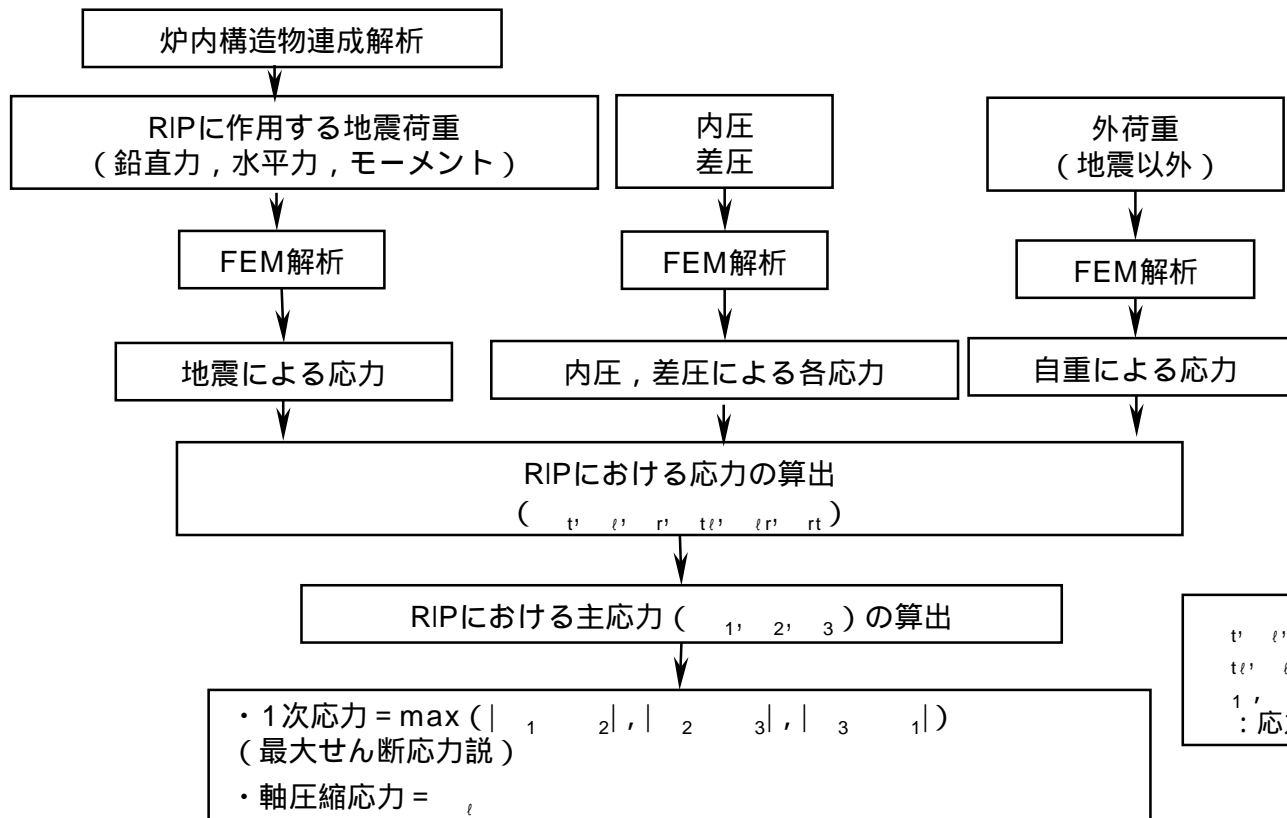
炉内構造物連成解析

RIPに作用する地震荷重
(鉛直力, 水平力, モーメント)

内圧
差圧

外荷重
(地震以外)

FEM解析

FEM解析

FEM解析

地震による応力

内圧, 差圧による各応力

自重による応力

RIPにおける応力の算出
( t, ℓ, r, tℓ, ℓr, rt )

RIPにおける主応力 ( 1, 2, 3 ) の算出

・1次応力 = max (| 1 2|, | 2 3|, | 3 1|)
(最大せん断応力説)
・軸圧縮応力 = ℓ

t, ℓ,
tℓ, ℓ
1,
: 応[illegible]